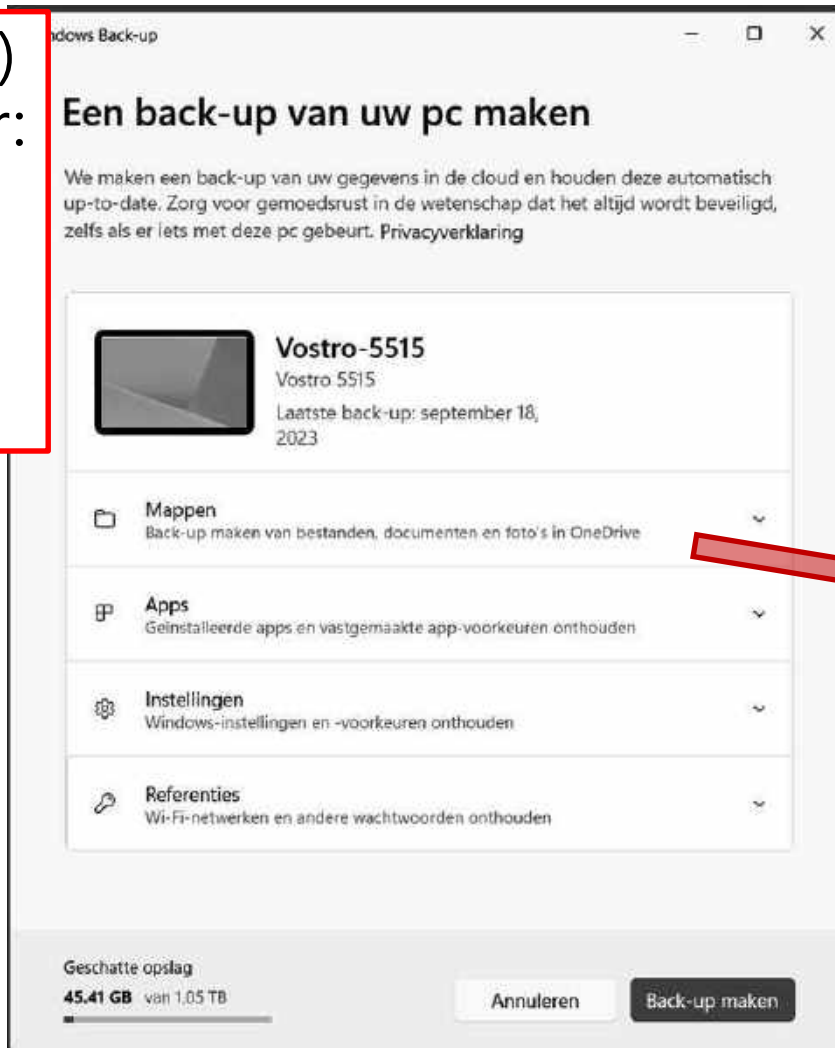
)
r:

ndows Back-up

Een back-up van uw pc maken

We maken een back-up van uw gegevens in de cloud en houden deze automatisch up-to-date. Zorg voor gemoedsrust in de wetenschap dat het altijd wordt beveiligd, zelfs als er iets met deze pc gebeurt. Privacyverklaring

Vostro-5515
Vostro 5515
Laatste back-up: september 18, 2023

Mappen
Back-up maken van bestanden, documenten en foto's in OneDrive

Apps
Geïnstalleerde apps en vastgemaakte app-voorkeuren onthouden

Instellingen
Windows-instellingen en -voorkeuren onthouden

Referenties
Wi-Fi-netwerken en andere wachtwoorden onthouden

Geschatte opslag
45.41 GB van 1,05 TB

Annuleren
Back-up maken